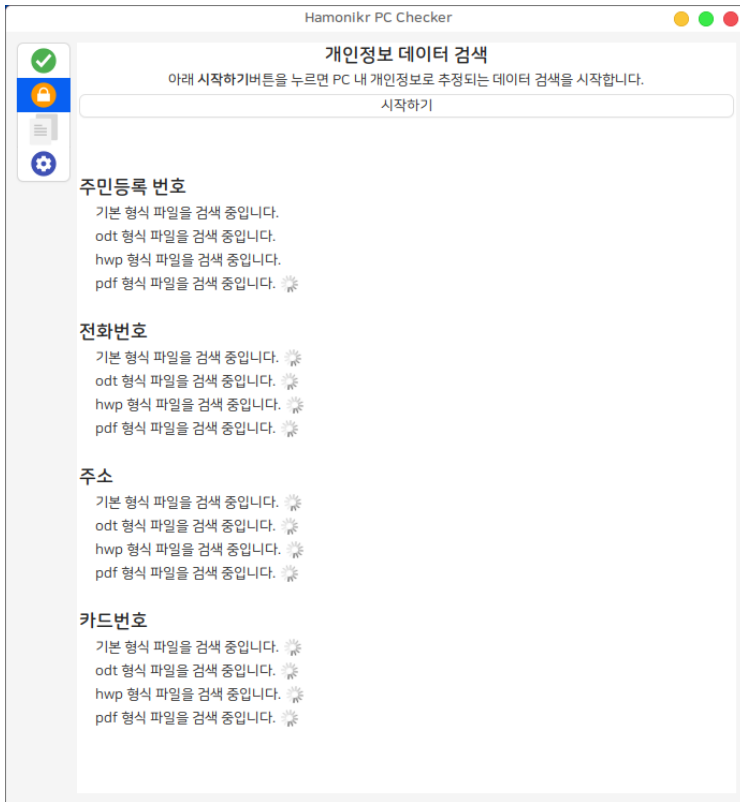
Hamonikr PC Checker

개인정보 데이터 검색

아래 시작하기버튼을 누르면 PC 내 개인정보로 추정되는 데이터 검색을 시작합니다.

시작하기

주민등록 번호

기본 형식 파일을 검색 중입니다.

odt 형식 파일을 검색 중입니다.

hwp 형식 파일을 검색 중입니다.

pdf 형식 파일을 검색 중입니다.

전화번호

기본 형식 파일을 검색 중입니다.

odt 형식 파일을 검색 중입니다.

hwp 형식 파일을 검색 중입니다.

pdf 형식 파일을 검색 중입니다.

주소

기본 형식 파일을 검색 중입니다.

odt 형식 파일을 검색 중입니다.

hwp 형식 파일을 검색 중입니다.

pdf 형식 파일을 검색 중입니다.

카드번호

기본 형식 파일을 검색 중입니다.

odt 형식 파일을 검색 중입니다.

hwp 형식 파일을 검색 중입니다.

pdf 형식 파일을 검색 중입니다.